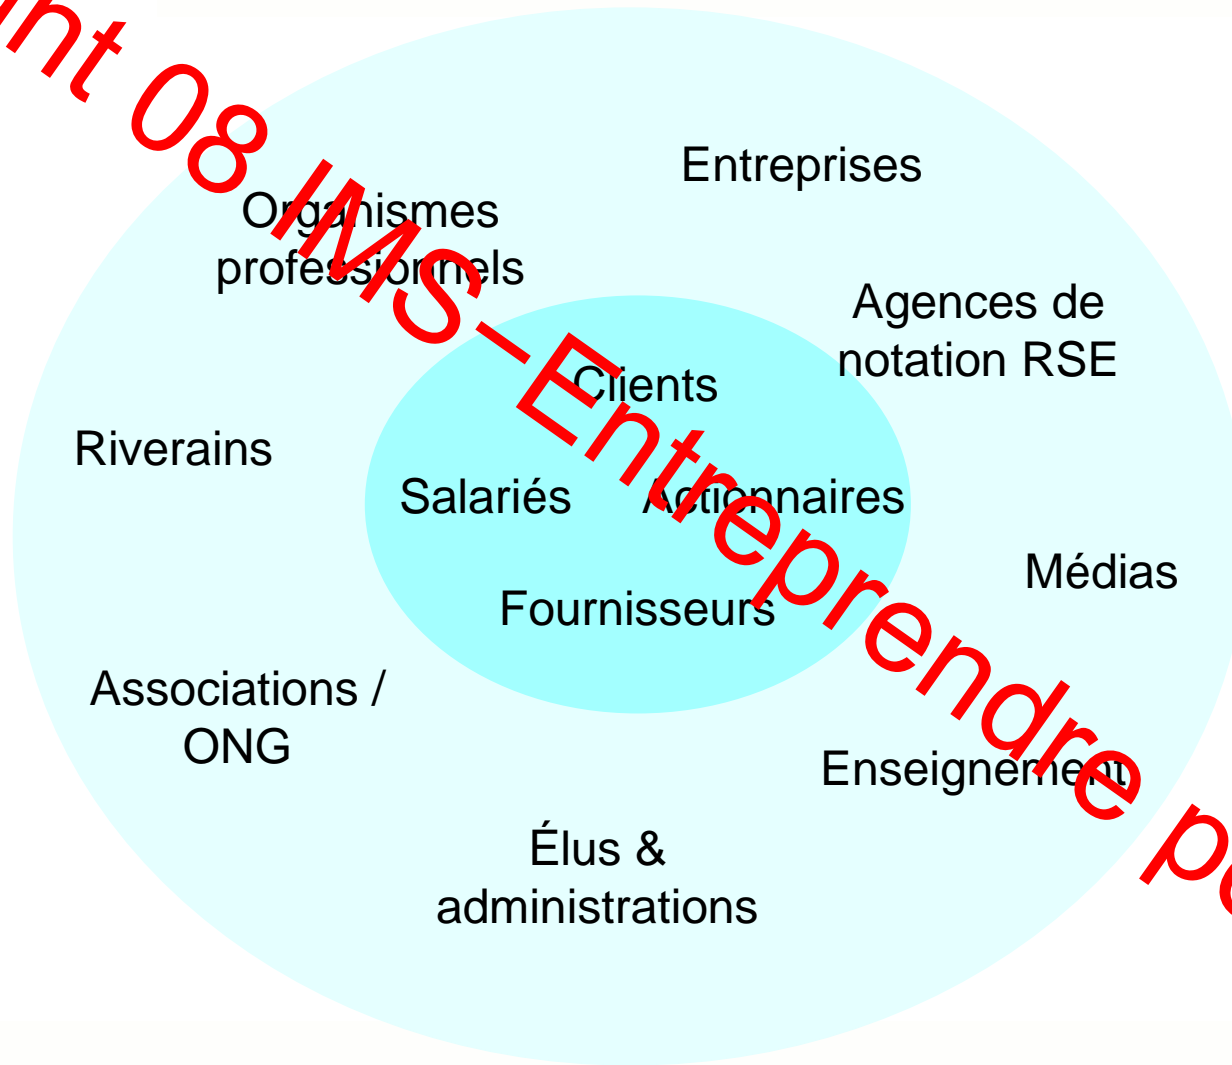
nt 08 IMS - Entreprendre po

Entreprises

Organismes professionnels

Agences de notation RSE

Clients

Riverains

Salariés

Actionnaires

Médias

Fournisseurs

Associations / ONG

Enseignement

Élus & administrations